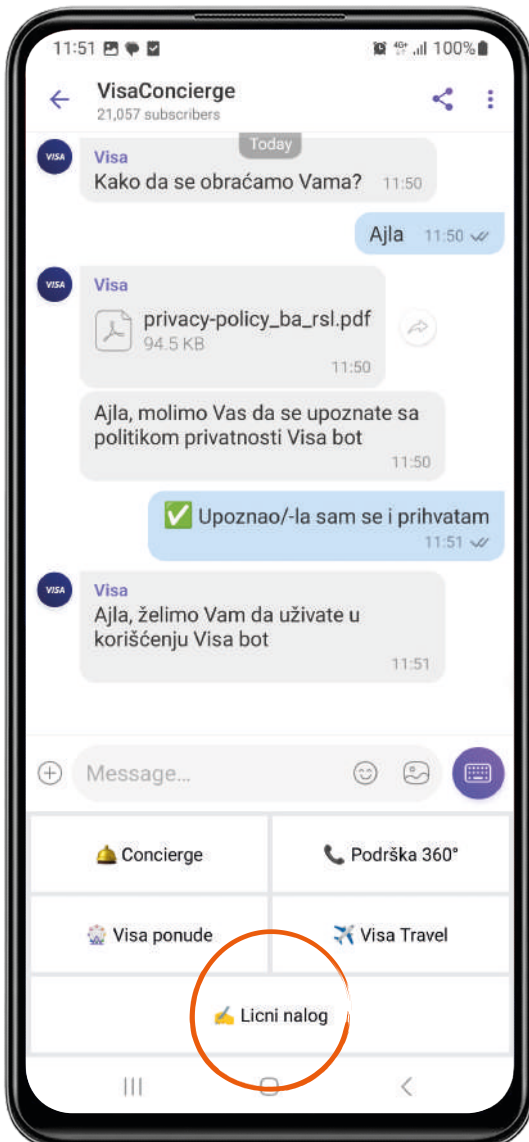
11:51 4G+ 100%

VisaConcierge
21,057 subscribers

Today

VISA
Visa
Kako da se obraćamo Vama? 11:50

Ajla 11:50

VISA
Visa
privacy-policy_ba_rsl.pdf
94.5 KB
11:50

Ajla, molimo Vas da se upoznate sa politikom privatnosti Visa bot
11:50

✅ Upoznao/-la sam se i prihvatam
11:51

VISA
Visa
Ajla, želimo Vam da uživate u korišćenju Visa bot
11:51

Message...

🛎 Concierge
📞 Podrška 360°
🎡 Visa ponude
✈️ Visa Travel
✍ Licni nalog